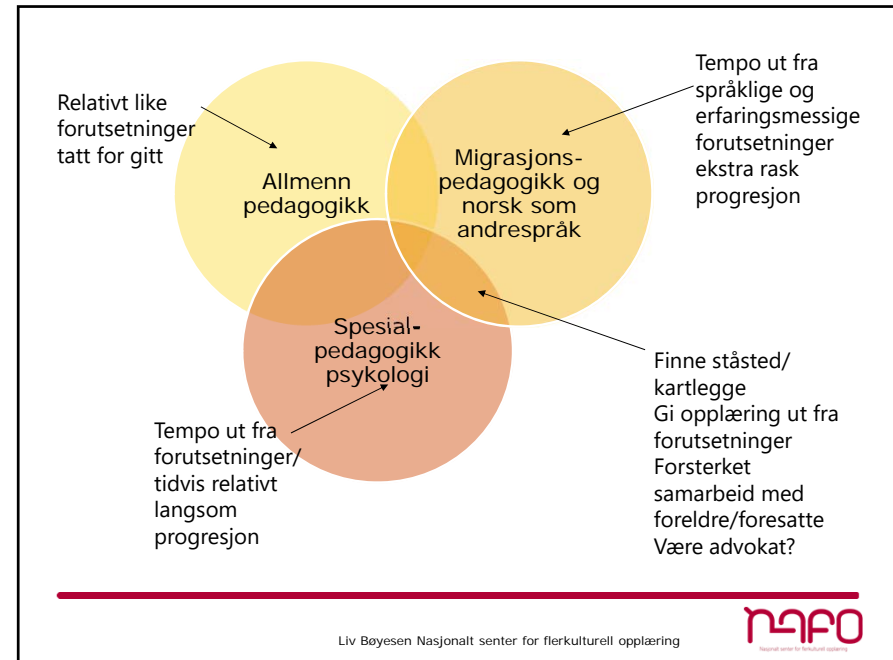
Relativt like forutsetninger tatt for gitt

Tempo ut fra språklige og erfaringsmessige forutsetninger ekstra rask progresjon

Allmenn pedagogikk

Migrasjons-pedagogikk og norsk som andrespråk

Spesial-pedagogikk psykologi

Finne ståsted/ kartlegge
Gi opplæring ut fra forutsetninger
Forsterket samarbeid med foreldre/foresatte
Være advokat?

Tempo ut fra forutsetninger/ tidvis relativt langsom progresjon

Liv Bøyesen Nasjonalt senter for flerkulturell opplæring

nafo
Nasjonalt senter for flerkulturell opplæring